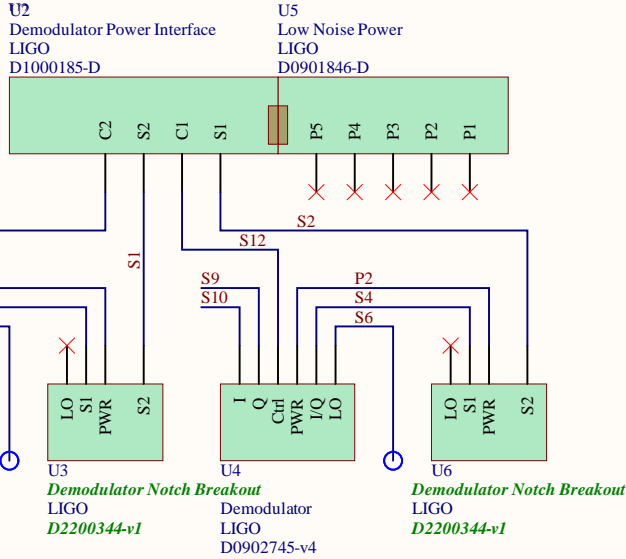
U2
Demodulator Power Interface
LIGO
D1000185-D

U5
Low Noise Power
LIGO
D0901846-D

C2 S2 C1 S1 P5 P4 P3 P2 P1

S2
S12
S1
S9
S10
P2
S4
S6

LO S1 PWR S2

I Q Ctrl PWR I/Q LO

LO S1 PWR S2

U3
Demodulator Notch Breakout
LIGO
D2200344-v1

U4
Demodulator
LIGO
D0902745-v4

U6
Demodulator Notch Breakout
LIGO
D2200344-v1